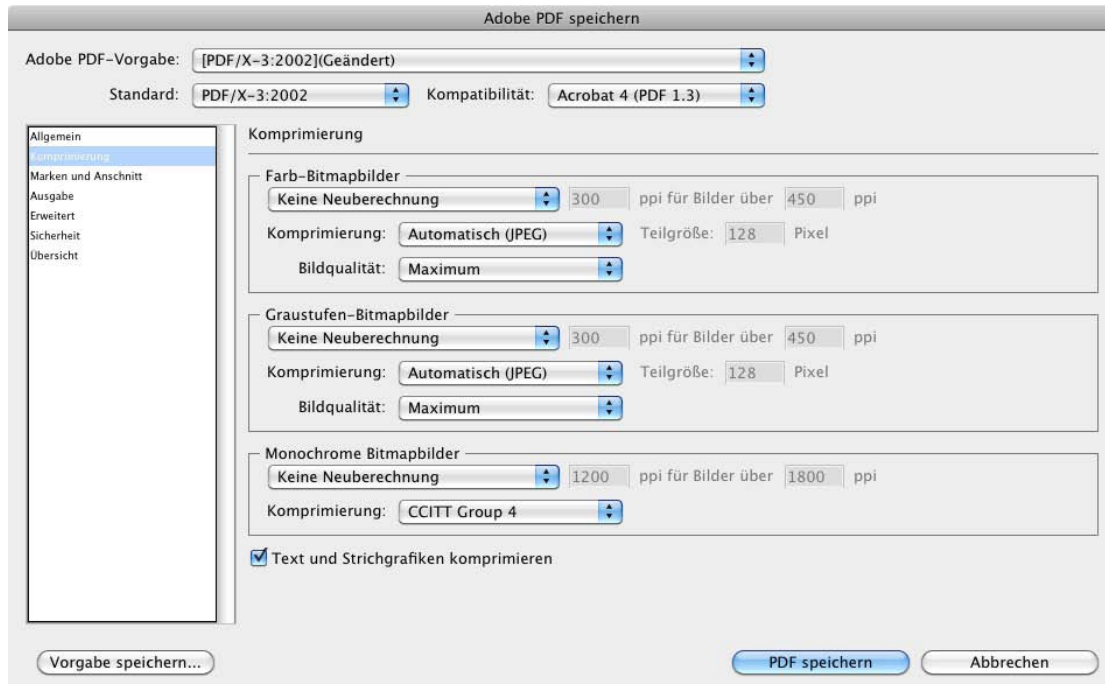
Adobe PDF speichern

Adobe PDF-Vorgabe: [PDF/X-3:2002](Geändert)

Standard: PDF/X-3:2002

Kompatibilität: Acrobat 4 (PDF 1.3)

Allgemein
Komprimierung
Marken und Anschnitt
Ausgabe
Erweitert
Sicherheit
Übersicht

Komprimierung

Farb-Bitmapbilder
Keine Neuberechnung 300 ppi für Bilder über 450 ppi
Komprimierung: Automatisch (JPEG) Teilgröße: 128 Pixel
Bildqualität: Maximum

Graustufen-Bitmapbilder
Keine Neuberechnung 300 ppi für Bilder über 450 ppi
Komprimierung: Automatisch (JPEG) Teilgröße: 128 Pixel
Bildqualität: Maximum

Monochrome Bitmapbilder
Keine Neuberechnung 1200 ppi für Bilder über 1800 ppi
Komprimierung: CCITT Group 4

Text und Strichgrafiken komprimieren

Vorgabe speichern...

PDF speichern

Abbrechen